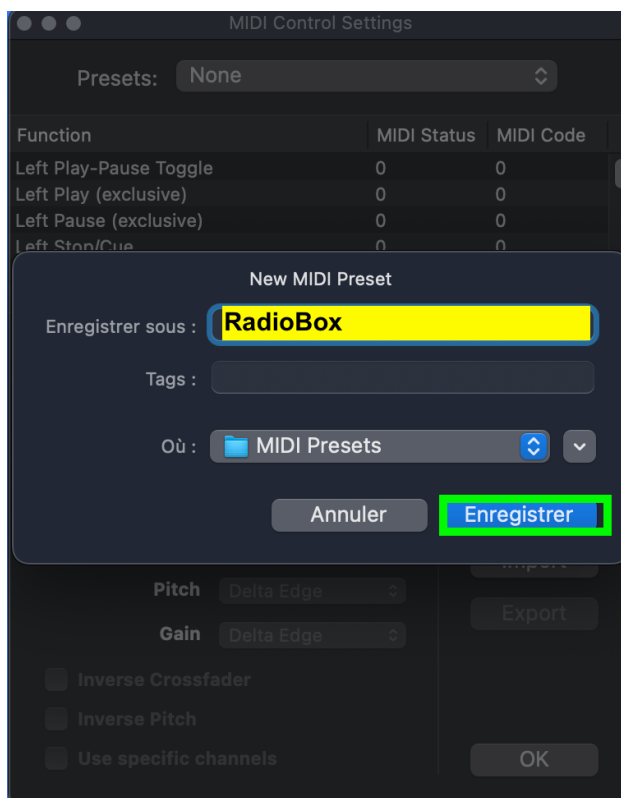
MIDI Control Settings

Presets: None

| Function | MIDI Status | MIDI Code |
|---|---|---|
| Left Play-Pause Toggle | 0 | 0 |
| Left Play (exclusive) | 0 | 0 |
| Left Pause (exclusive) | 0 | 0 |
| Left Stop/Cue | 0 | 0 |

New MIDI Preset

Enregistrer sous : RadioBox

Tags :

Où : MIDI Presets

Annuler

Enregistrer

Import

Pitch Delta Edge

Gain Delta Edge

Export

Inverse Crossfader

Inverse Pitch

Use specific channels

OK